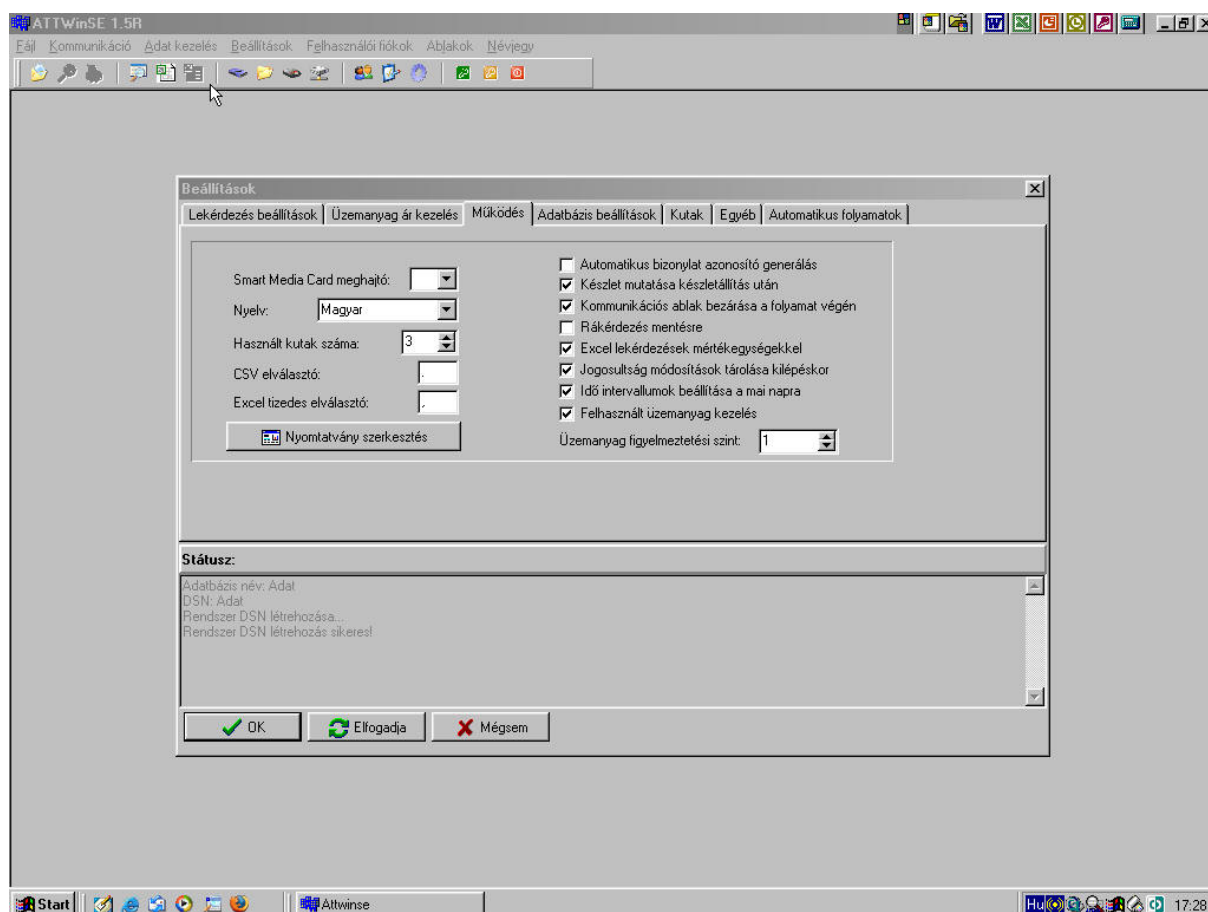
ATTWinSE 1.5R

Fájl Kommunikáció Adat kezelés Beállítások Felhasználói fiókok Ablakok Névjegy

Beállítások

Lekérdezés beállítások | Üzemanyag ár kezelés | Működés | Adatbázis beállítások | Kutak | Egyéb | Automatikus folyamatok

Smart Media Card meghajtó:
Nyelv: Magyar
Használt kutak száma: 3
CSV elválasztó: .
Excel tizedes elválasztó: ,
Nyomtatvány szerkesztés

☐ Automatikus bizonylat azonosító generálás
☑ Készlet mutatása készletállítás után
☑ Kommunikációs ablak bezárása a folyamat végén
☐ Rákérdezés mentésre
☑ Excel lekérdezések mértékegységekkel
☑ Jogosultság módosítások tárolása kilépéskor
☑ Idő intervallumok beállítása a mai napra
☑ Felhasznált üzemanyag kezelés
Üzemanyag figyelmeztetési szint: 1

Státusz:

Adatbázis név: Adat
DSN: Adat
Rendszer DSN létrehozása...
Rendszer DSN létrehozás sikeres!

OK Elfogadja Mégsem

Start Attwinse Hu 17:28